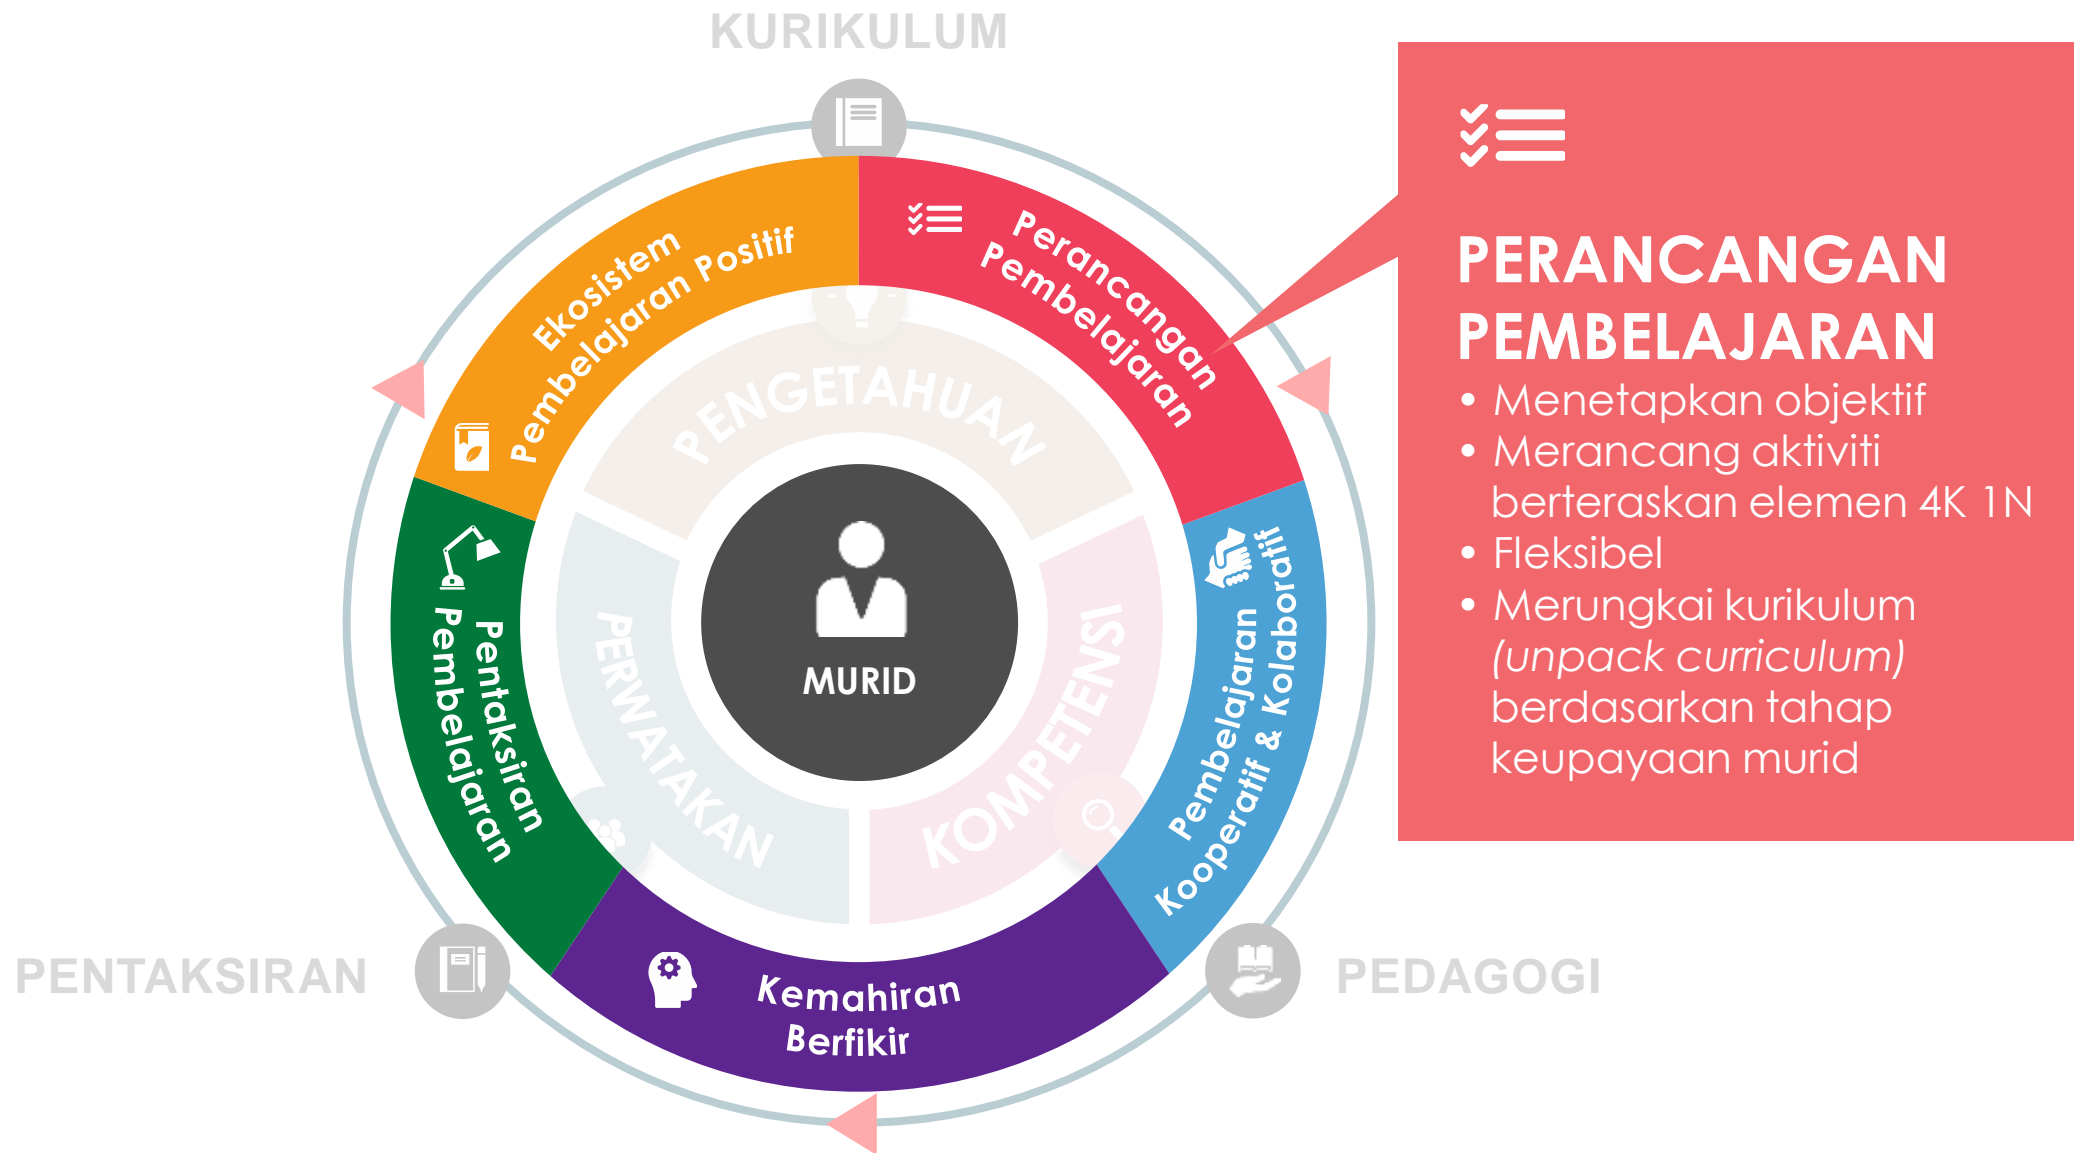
KURIKULUM

Ekosistem Pembelajaran Positif

Perancangan Pembelajaran

PENGETAHUAN

PERWATAKAN

KOMPETENSI

MURID

Pentaksiran Pembelajaran

Pembelajaran Kooperatif & Kolaboratif

Kemahiran Berfikir

PENTAKSIRAN

PEDAGOGI

PERANCANGAN PEMBELAJARAN

• Menetapkan objektif
• Merancang aktiviti berteraskan elemen 4K 1N
• Fleksibel
• Merungkai kurikulum *(unpack curriculum)* berdasarkan tahap keupayaan murid